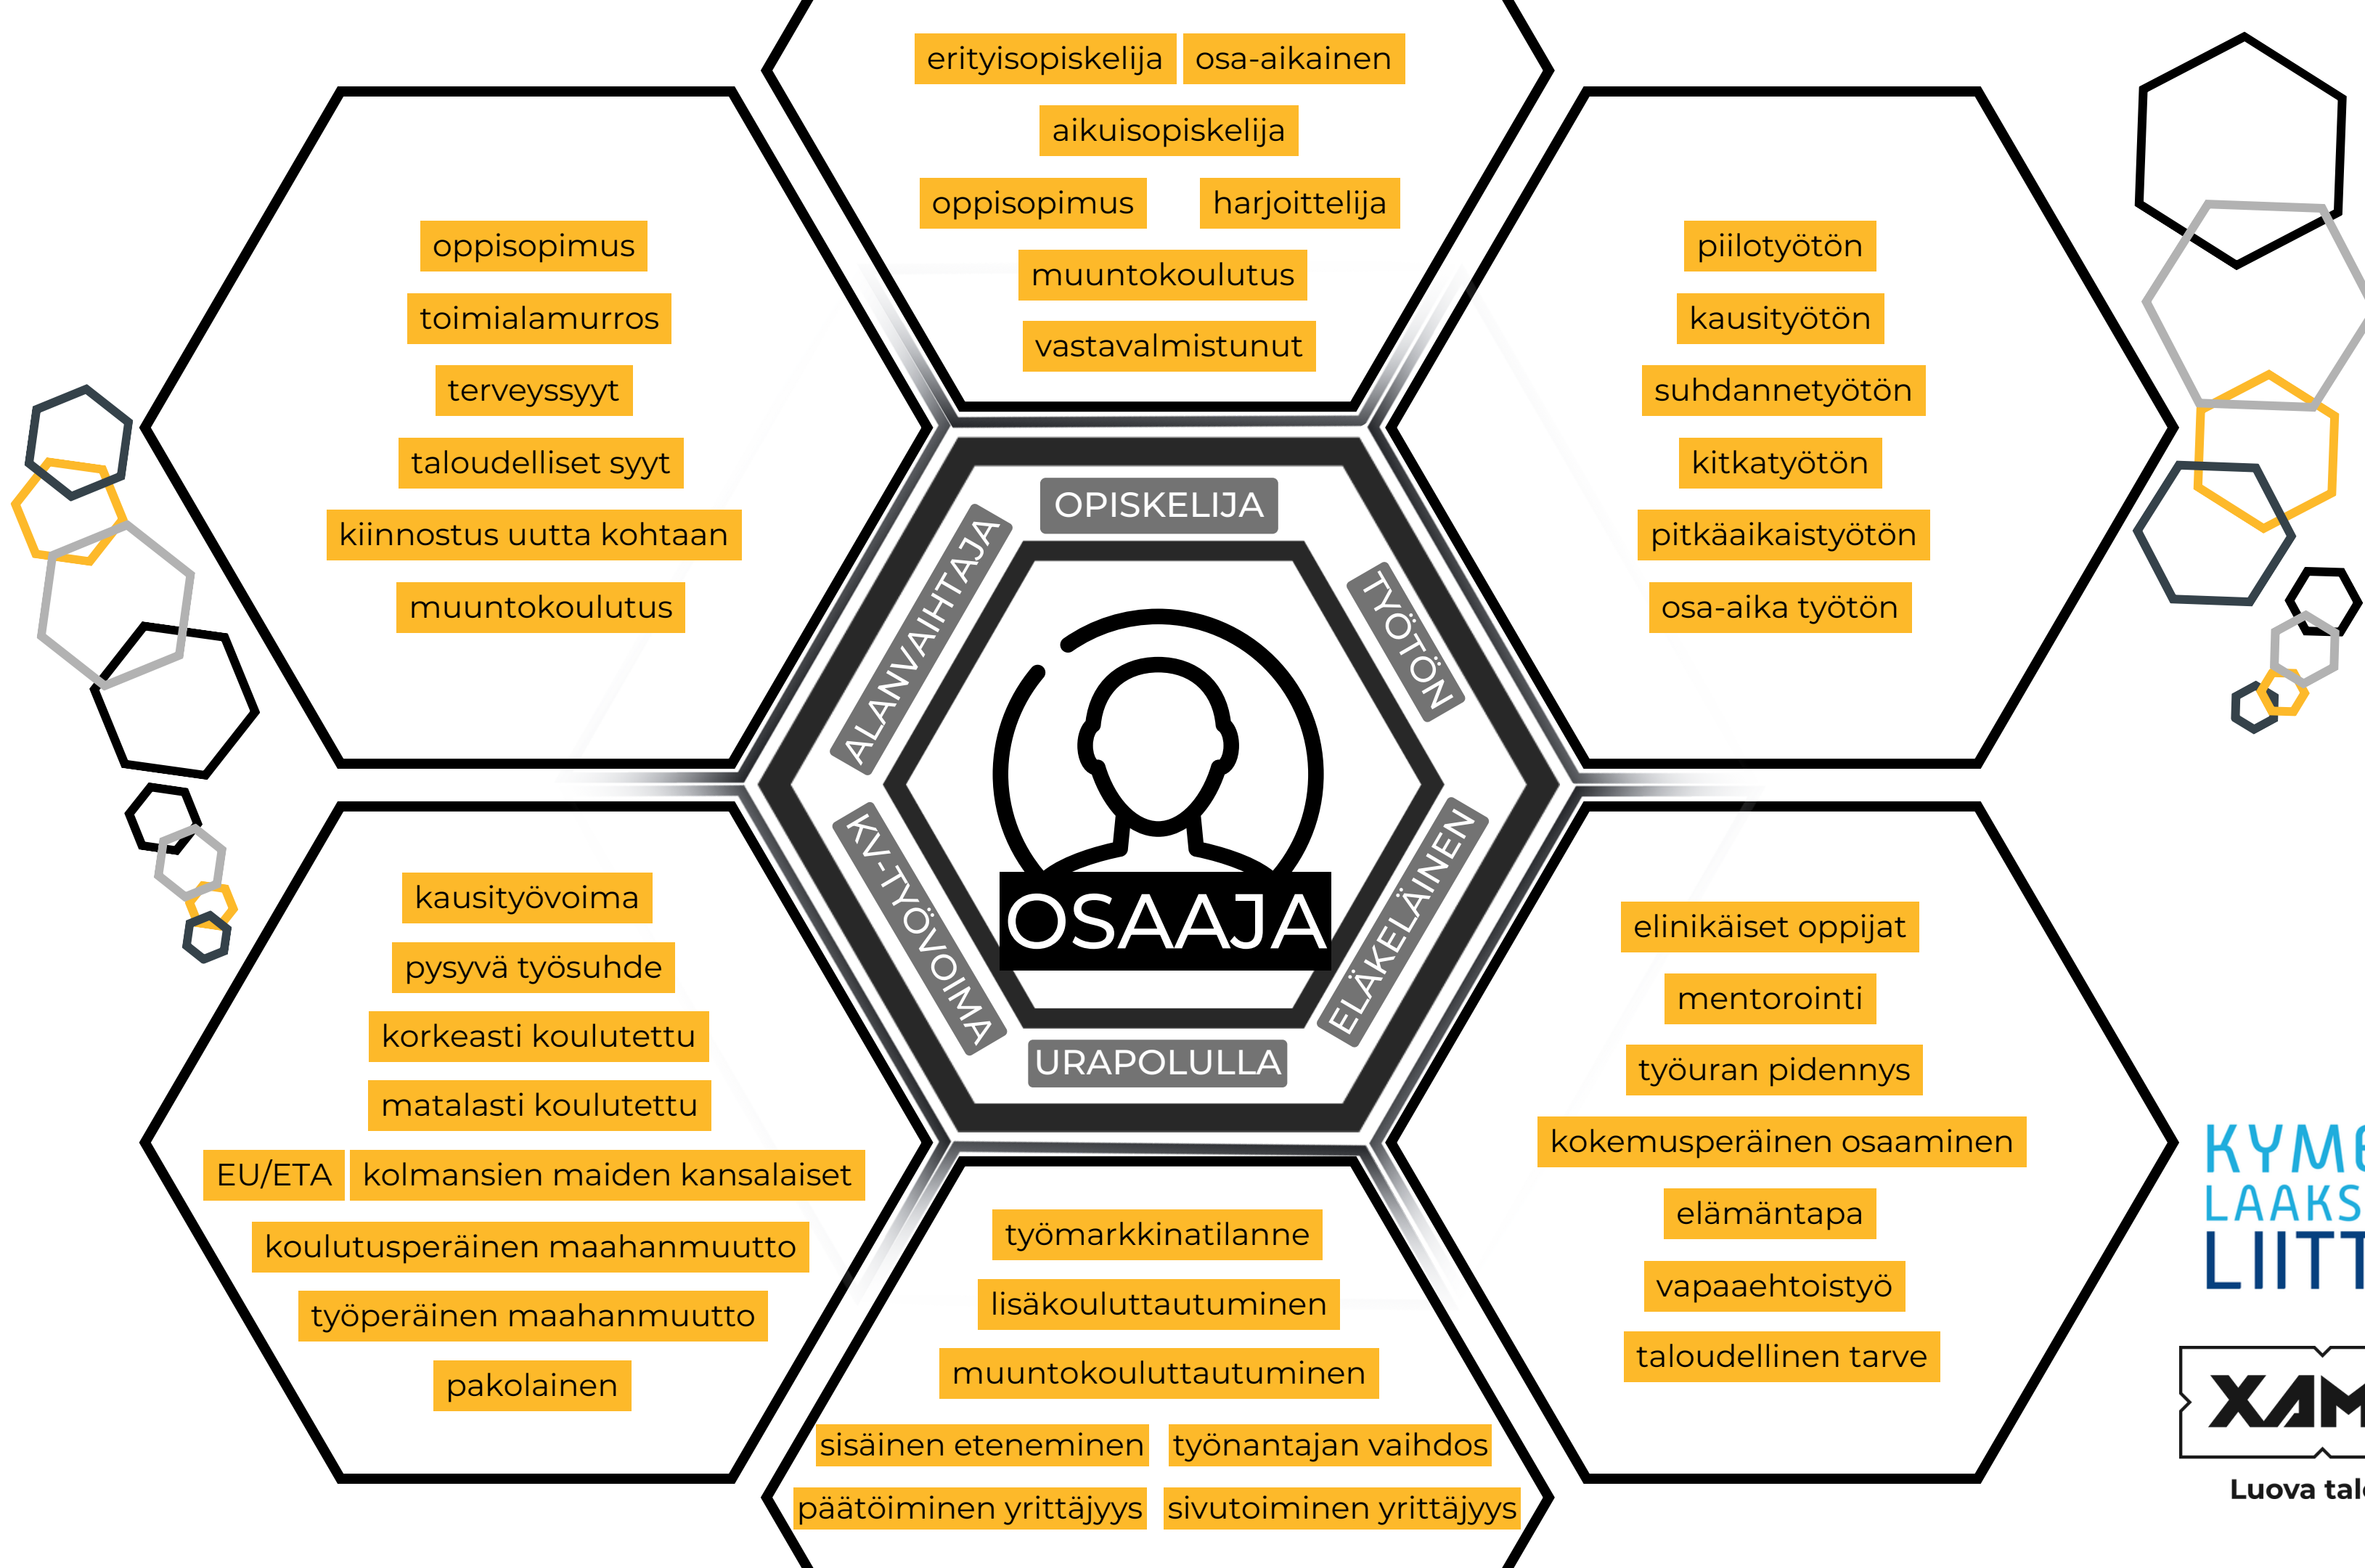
erityisopiskelija
osa-aikainen
aikuisopiskelija
oppisopimus
harjoittelija
muuntokoulutus
vastavalmistunut

oppisopimus
toimialamurros
terveyssyyt
taloudelliset syyt
kiinnostus uutta kohtaan
muuntokoulutus

piilotyötön
kausityötön
suhdannetyötön
kitkatyötön
pitkäaikaistyötön
osa-aika työtön

OPISKELIJA
ALANVAIHTAJA
TYÖTÖN
KV-TYÖVOIMA
ELÄKELÄINEN
OSAAJA
URAPOLULLA

kausityövoima
pysyvä työsuhde
korkeasti koulutettu
matalasti koulutettu
EU/ETA
kolmansien maiden kansalaiset
koulutusperäinen maahanmuutto
työperäinen maahanmuutto
pakolainen

elinikäiset oppijat
mentorointi
työuran pidennys
kokemusperäinen osaaminen
elämäntapa
vapaaehtoistyö
taloudellinen tarve

työmarkkinatilanne
lisäkouluttautuminen
muuntokouluttautuminen
sisäinen eteneminen
työnantajan vaihdos
päätoiminen yrittäjyys
sivutoiminen yrittäjyys

KYM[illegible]
LAAKS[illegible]
LIIT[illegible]
XAM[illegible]
Luova tal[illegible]